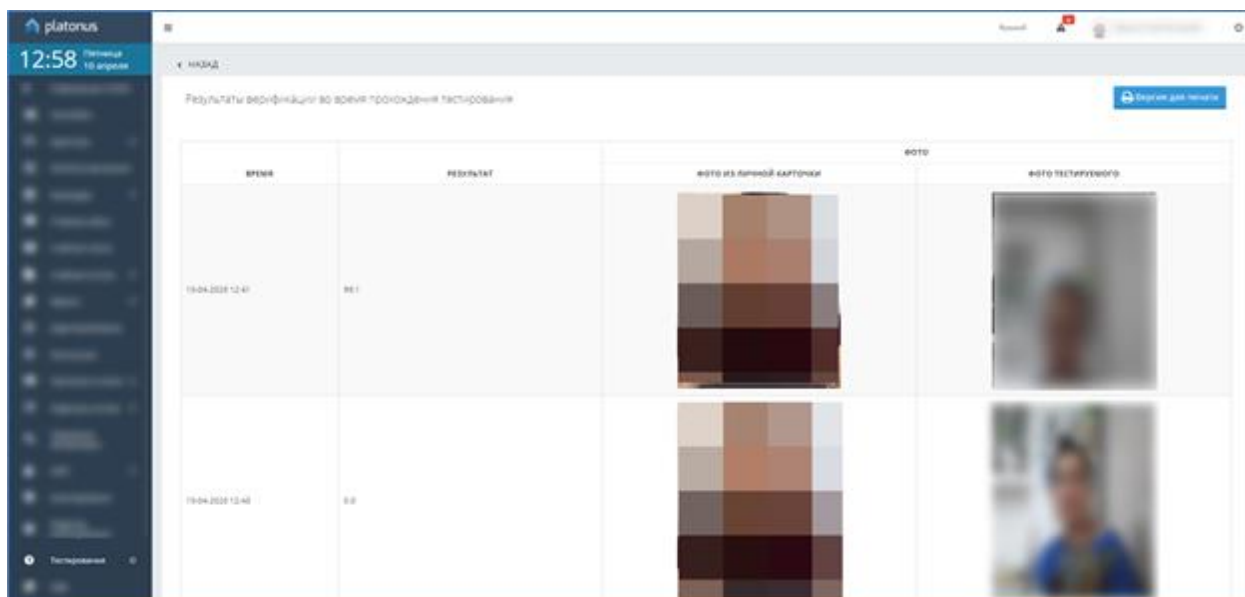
platonus

12:58 Пятница 10 апреля

Тестирования

Русский

‹ НАЗАД

Результаты верификации во время прохождения тестирования

Версия для печати

| ВРЕМЯ | РЕЗУЛЬТАТ | ФОТО ИЗ ЛИЧНОЙ КАРТОЧКИ | ФОТО ТЕСТИРУЕМОГО |
|---|---|---|---|
| 10-04-2020 12:41 | 99.1 | | |
| 10-04-2020 12:40 | 0.0 | | |